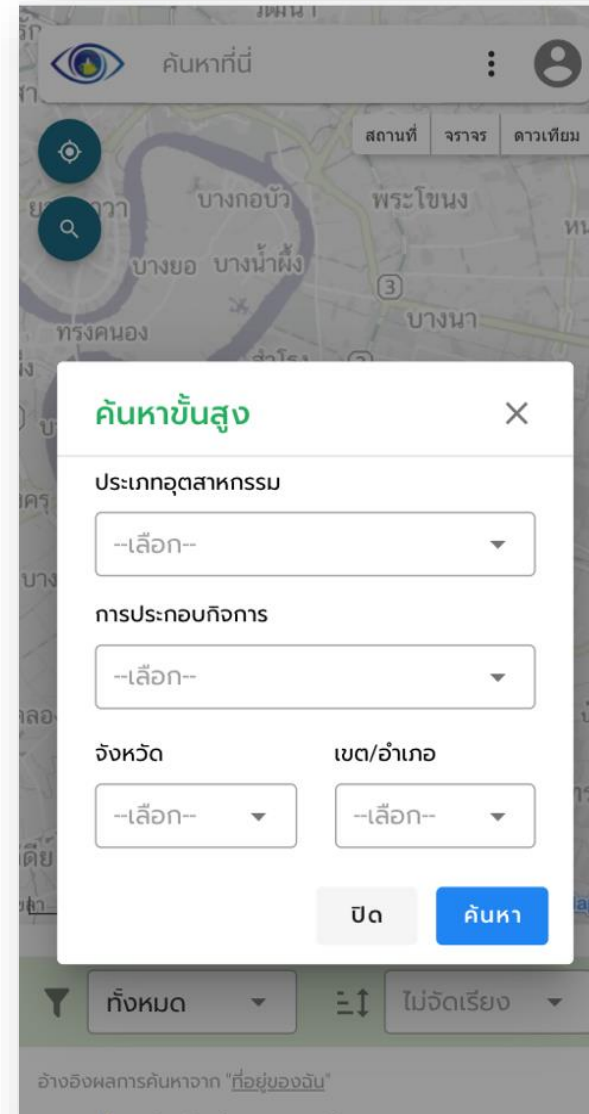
ค้นหาที่นี่

สถานที่ | จราจร | ดาวเทียม

บางกอบัว
พระโขนง
บางยอ บางน้ำผึ้ง
3
บางนา
ทรงคนอง

ค้นหาขั้นสูง ×

ประเภทอุตสาหกรรม
--เลือก--

การประกอบกิจการ
--เลือก--

จังหวัด
--เลือก--

เขต/อำเภอ
--เลือก--

ปิด
ค้นหา

ทั้งหมด
ไม่จัดเรียง

อ้างอิงผลการค้นหาจาก "ที่อยู่ของฉัน"